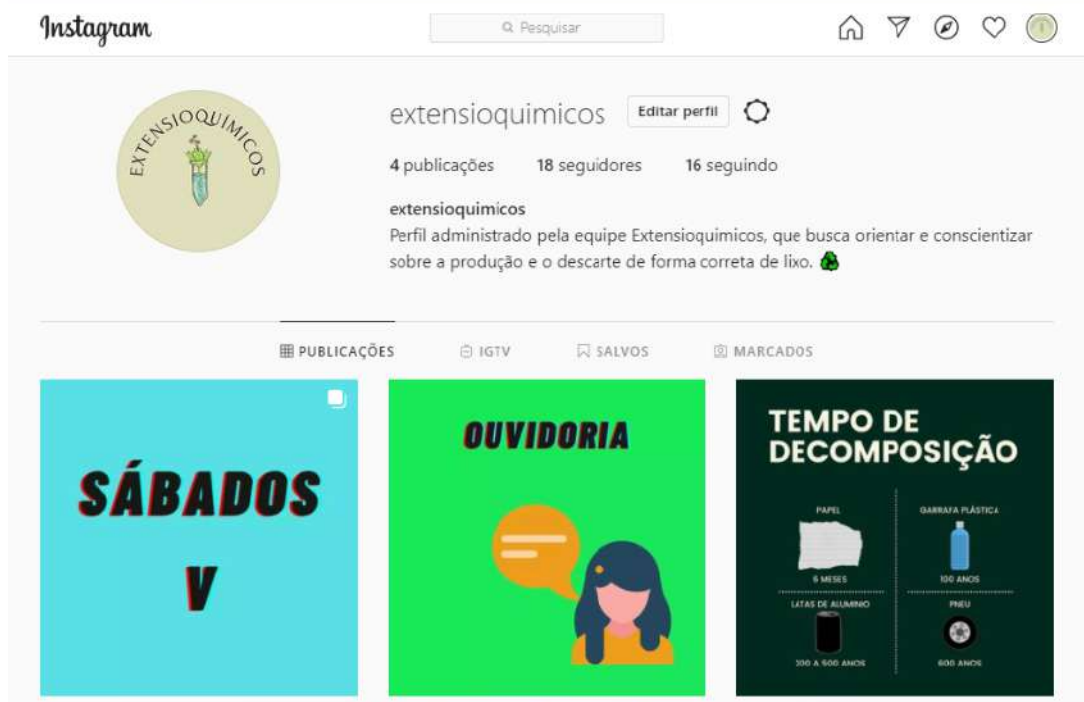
Instagram

Pesquisar

extensioquimicos Editar perfil

4 publicações 18 seguidores 16 seguindo

extensioquimicos
Perfil administrado pela equipe Extensioquimicos, que busca orientar e conscientizar sobre a produção e o descarte de forma correta de lixo.

EXTENSIOQUIMICOS

PUBLICAÇÕES IGTV SALVOS MARCADOS

SÁBADOS V

OUVIDORIA

TEMPO DE DECOMPOSIÇÃO

PAPEL
6 MESES

GARRAFA PLÁSTICA
100 ANOS

LATAS DE ALUMINIO
200 A 500 ANOS

PNEU
600 ANOS